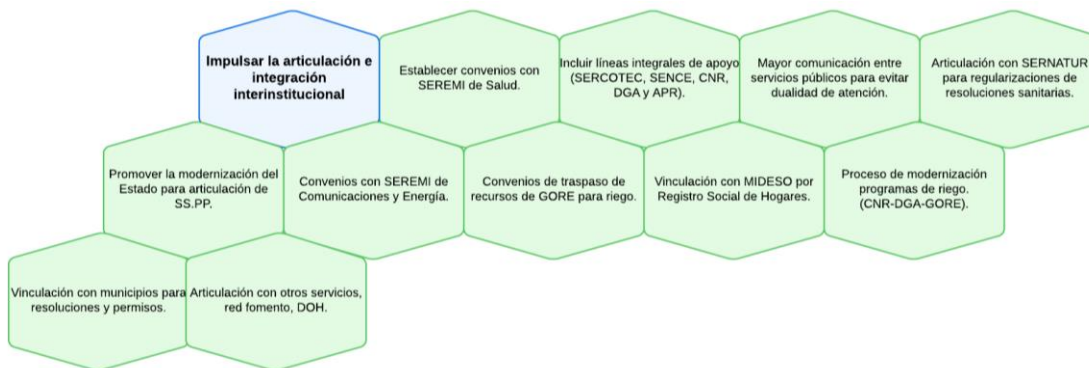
Impulsar la articulación e integración interinstitucional

Establecer convenios con SEREMI de Salud.

Incluir líneas integrales de apoyo (SERCOTEC, SENCE, CNR, DGA y APR).

Mayor comunicación entre servicios públicos para evitar dualidad de atención.

Articulación con SERNATUR para regularizaciones de resoluciones sanitarias.

Promover la modernización del Estado para articulación de SS.PP.

Convenios con SEREMI de Comunicaciones y Energía.

Convenios de traspaso de recursos de GORE para riego.

Vinculación con MIDESO por Registro Social de Hogares.

Proceso de modernización programas de riego. (CNR-DGA-GORE).

Vinculación con municipios para resoluciones y permisos.

Articulación con otros servicios, red fomento, DOH.